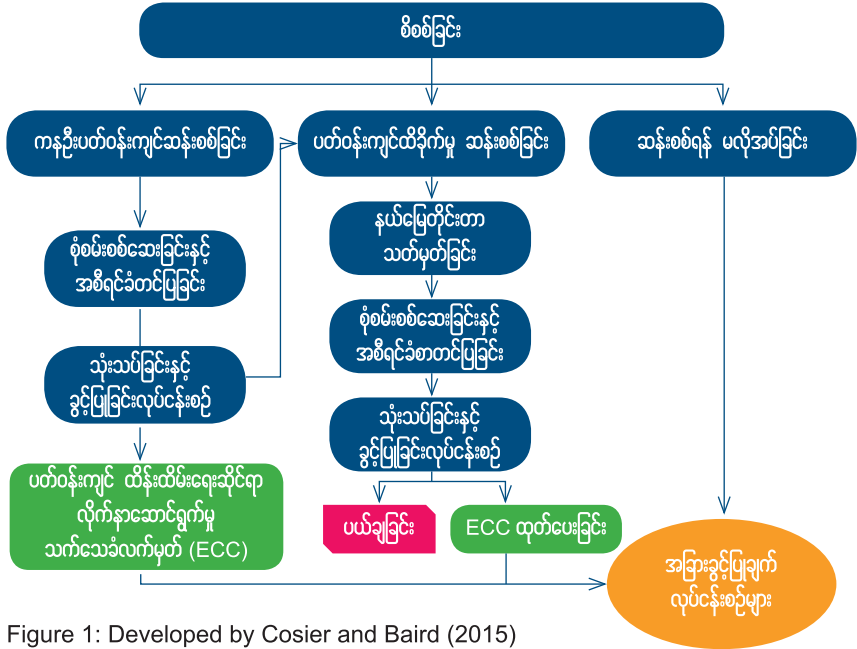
စိစစ်ခြင်း

ကနဦးပတ်ဝန်းကျင်ဆန်းစစ်ခြင်း

ပတ်ဝန်းကျင်ထိခိုက်မှု ဆန်းစစ်ခြင်း

ဆန်းစစ်ရန် မလိုအပ်ခြင်း

စုံစမ်းစစ်ဆေးခြင်းနှင့် အစီရင်ခံတင်ပြခြင်း

နယ်မြေတိုင်းတာ သတ်မှတ်ခြင်း

စုံစမ်းစစ်ဆေးခြင်းနှင့် အစီရင်ခံစာတင်ပြခြင်း

သုံးသပ်ခြင်းနှင့် ခွင့်ပြုခြင်းလုပ်ငန်းစဉ်

သုံးသပ်ခြင်းနှင့် ခွင့်ပြုခြင်းလုပ်ငန်းစဉ်

ပတ်ဝန်းကျင် ထိန်းသိမ်းရေးဆိုင်ရာ လိုက်နာဆောင်ရွက်မှု သက်သေခံလက်မှတ် (ECC)

ပယ်ချခြင်း

ECC ထုတ်ပေးခြင်း

အခြားခွင့်ပြုချက် လုပ်ငန်းစဉ်များ

Figure 1: Developed by Cosier and Baird (2015)